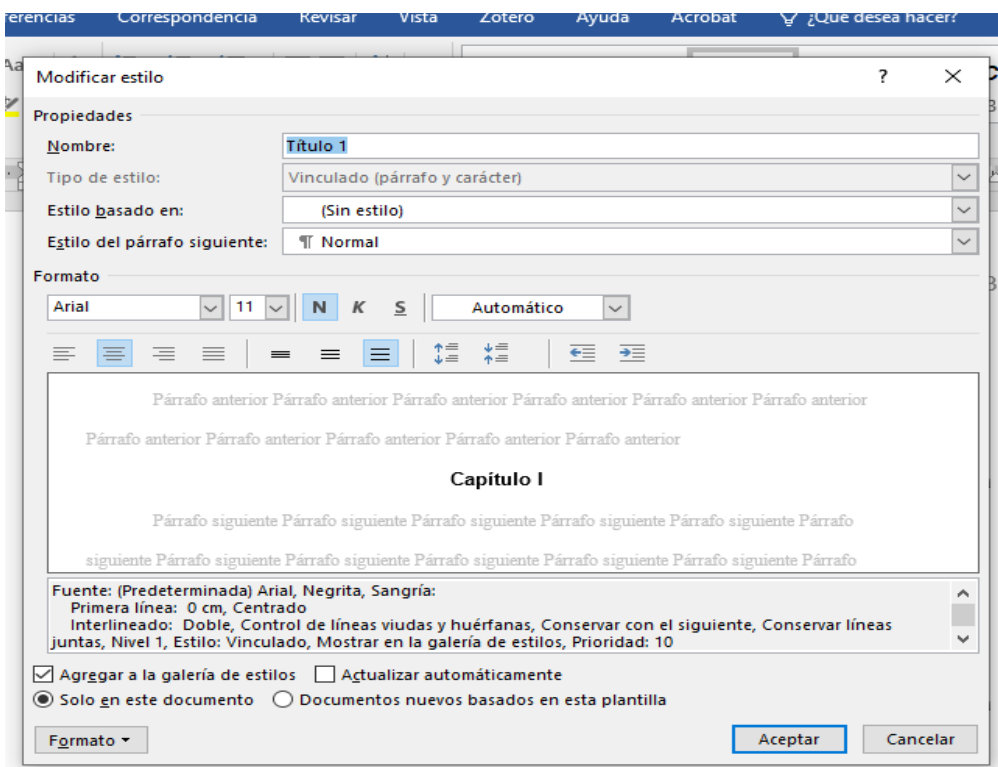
erencias Correspondencia Revisar Vista Zotero Ayuda Acrobat ¿Qué desea hacer?

Modificar estilo ? ×

Propiedades

Nombre: Título 1

Tipo de estilo: Vinculado (párrafo y carácter)

Estilo basado en: (Sin estilo)

Estilo del párrafo siguiente: ¶ Normal

Formato

Arial 11 N K S Automático

Párrafo anterior Párrafo anterior Párrafo anterior Párrafo anterior Párrafo anterior Párrafo anterior Párrafo anterior Párrafo anterior Párrafo anterior Párrafo anterior Párrafo anterior

Capítulo I

Párrafo siguiente Párrafo siguiente Párrafo siguiente Párrafo siguiente Párrafo siguiente Párrafo siguiente Párrafo siguiente Párrafo siguiente Párrafo siguiente Párrafo siguiente Párrafo siguiente Párrafo

Fuente: (Predeterminada) Arial, Negrita, Sangría:
Primera línea: 0 cm, Centrado
Interlineado: Doble, Control de líneas viudas y huérfanas, Conservar con el siguiente, Conservar líneas juntas, Nivel 1, Estilo: Vinculado, Mostrar en la galería de estilos, Prioridad: 10

Agregar a la galería de estilos Actualizar automáticamente

Solo en este documento Documentos nuevos basados en esta plantilla

Formato ▾ Aceptar Cancelar